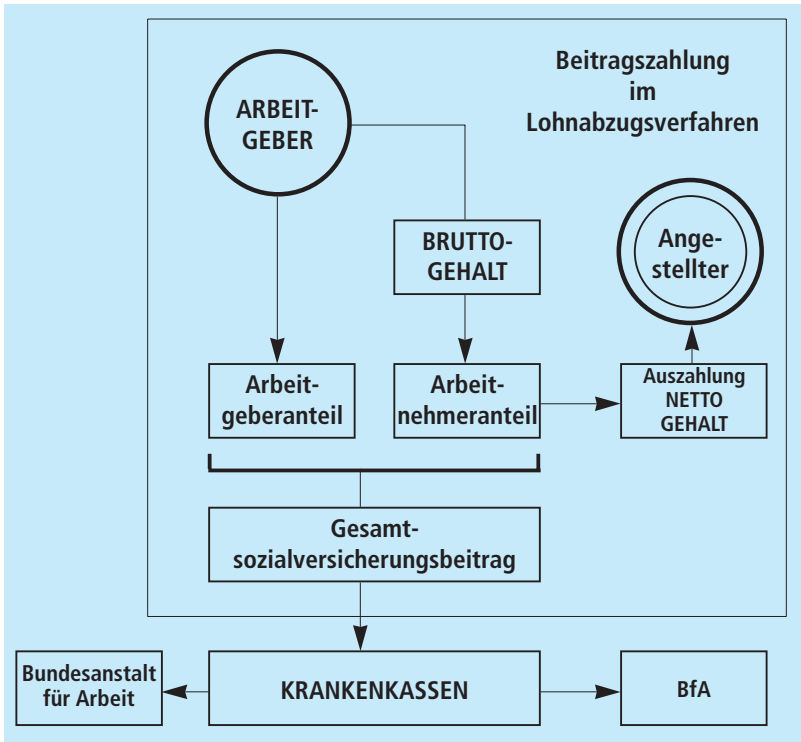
Beitragszahlung im Lohnabzugsverfahren

ARBEIT-GEBER

BRUTTO-GEHALT

Ange-stellter

Arbeit-geberanteil

Arbeit-nehmeranteil

Auszahlung NETTO GEHALT

Gesamt-sozialversicherungsbeitrag

Bundesanstalt für Arbeit

KRANKENKASSEN

BfA